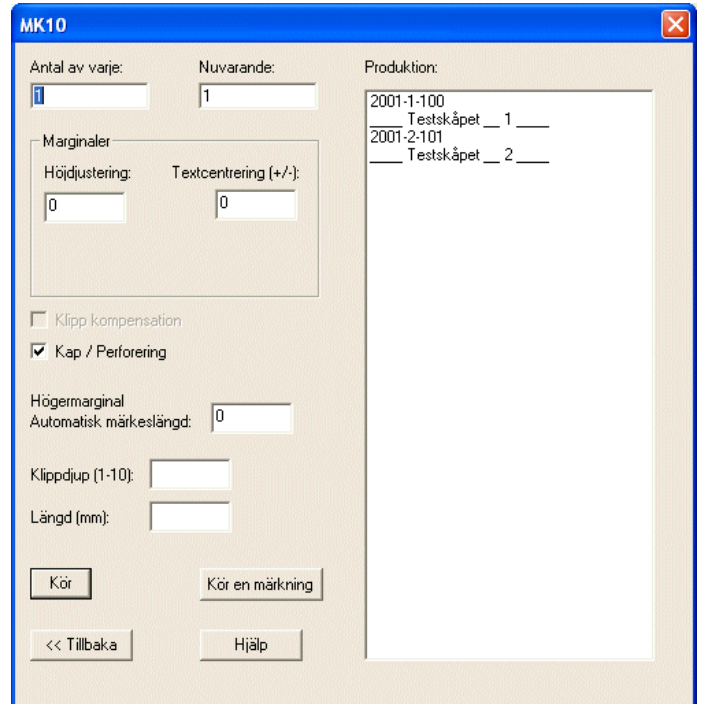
MK10

Antal av varje:
1
Nuvarande:
1

Marginaler
Höjdjustering:
0
Textcentrering (+/-):
0

Klipp kompensation
Kap / Perforering

Högermarginal
Automatisk märkeslängd:
0

Klippdjup (1-10):
Längd (mm):

Kör
Kör en märkning
<< Tillbaka
Hjälp

Produktion:
2001-1-100
____ Testskåpet __ 1 ____
2001-2-101
____ Testskåpet __ 2 ____